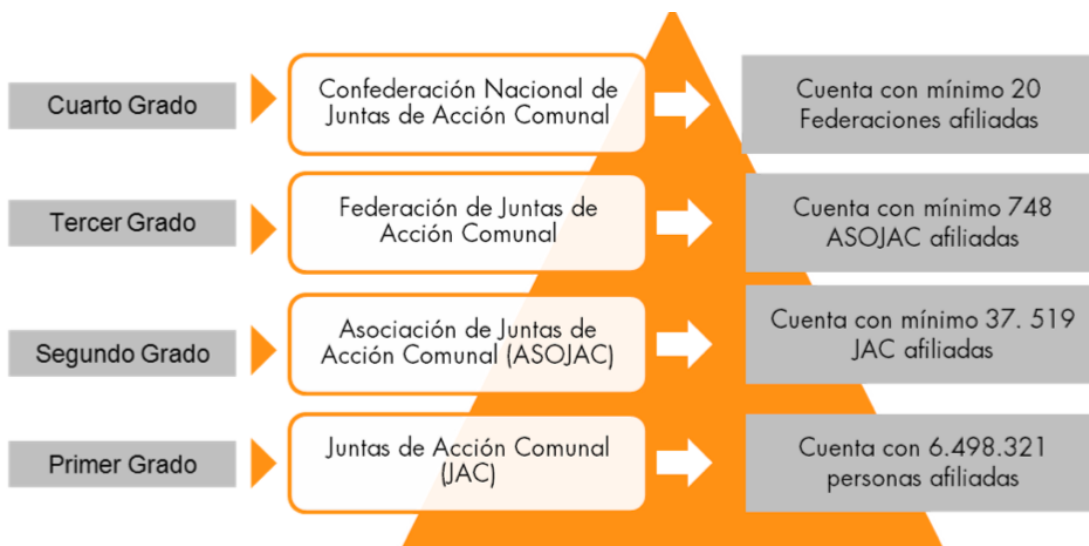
Cuarto Grado

Confederación Nacional de Juntas de Acción Comunal

Cuenta con mínimo 20 Federaciones afiliadas

Tercer Grado

Federación de Juntas de Acción Comunal

Cuenta con mínimo 748 ASOJAC afiliadas

Segundo Grado

Asociación de Juntas de Acción Comunal (ASOJAC)

Cuenta con mínimo 37. 519 JAC afiliadas

Primer Grado

Juntas de Acción Comunal (JAC)

Cuenta con 6.498.321 personas afiliadas